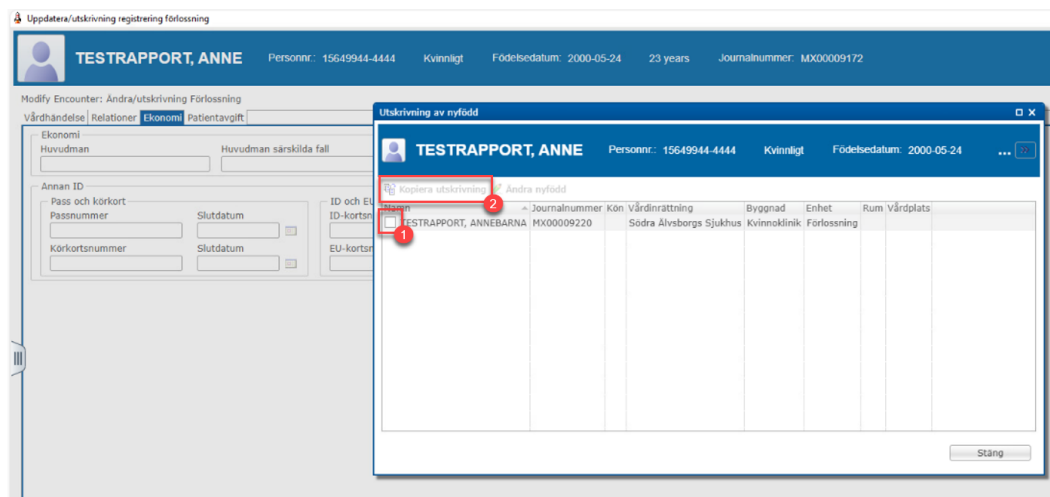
Uppdatera/utskrivning registrering förlossning

TESTRAPPORT, ANNE Personnr.: 15649944-4444 Kvinnligt Födelsedatum: 2000-05-24 23 years Journalnummer: MX00009172

Modify Encounter: Ändra/utskrivning Förlossning

Vårdhändelse Relationer Ekonomi Patientavgift

Ekonomi
Huvudman
Huvudman särskilda fall

Annan ID
Pass och körkort
Passnummer
Slutdatum
Körkortsnummer
Slutdatum
ID och EU
ID-kortsn
EU-kortsn

Utskrivning av nyfödd

TESTRAPPORT, ANNE Personnr.: 15649944-4444 Kvinnligt Födelsedatum: 2000-05-24 ...

Kopiera utskrivning Ändra nyfödd

2

| Namn | Journalnummer | Kön | Vårdinrättning | Byggnad | Enhet | Rum | Vårdplats |
|---|---|---|---|---|---|---|---|
| TESTRAPPORT, ANNEBARNA | MX00009220 | | Södra Älvsborgs Sjukhus | Kvinnoklinik | Förlossning | | |

1

Stäng